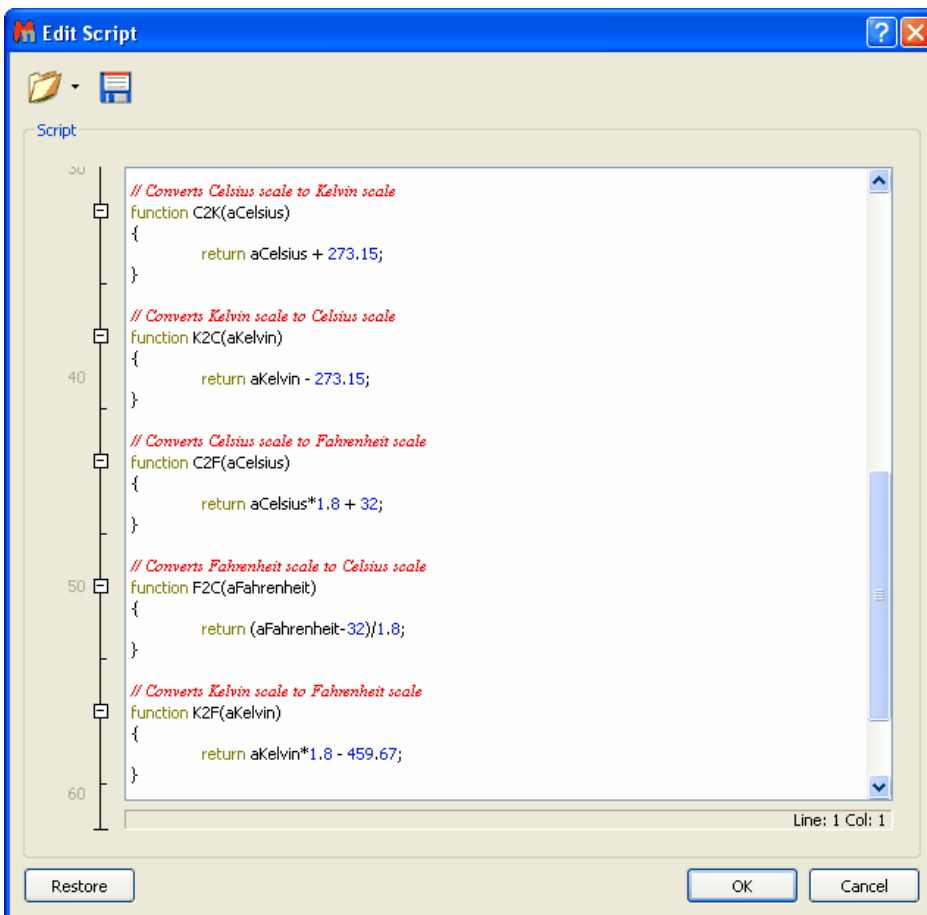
Edit Script

Script

30

// Converts Celsius scale to Kelvin scale
function C2K(aCelsius)
{
return aCelsius + 273.15;
}

// Converts Kelvin scale to Celsius scale
function K2C(aKelvin)
{
40 return aKelvin - 273.15;
}

// Converts Celsius scale to Fahrenheit scale
function C2F(aCelsius)
{
return aCelsius*1.8 + 32;
}

// Converts Fahrenheit scale to Celsius scale
50 function F2C(aFahrenheit)
{
return (aFahrenheit-32)/1.8;
}

// Converts Kelvin scale to Fahrenheit scale
function K2F(aKelvin)
{
return aKelvin*1.8 - 459.67;
}
60

Line: 1 Col: 1

Restore

OK

Cancel